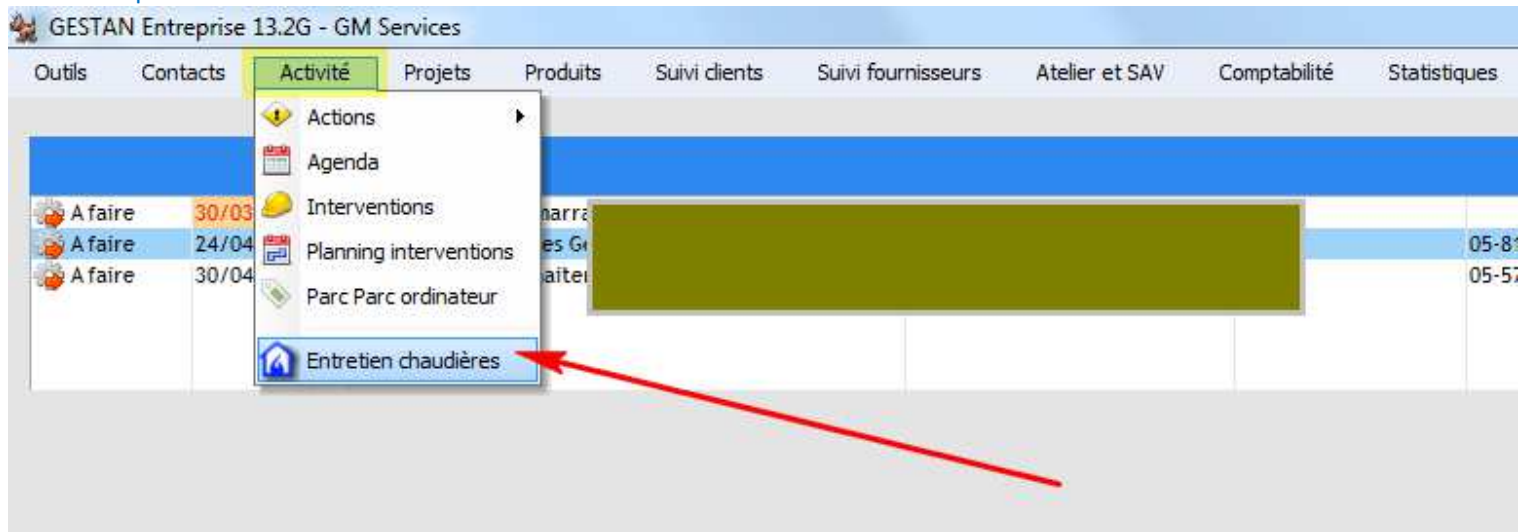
GESTAN Entreprise 13.2G - GM Services

Outils Contacts Activité Projets Produits Suivi clients Suivi fournisseurs Atelier et SAV Comptabilité Statistiques

Actions
Agenda
Interventions
Planning interventions
Parc Parc ordinateur
Entretien chaudières

| | | | |
|---|---|---|---|
| A faire | 30/03 | narra | |
| A faire | 24/04 | es Ge | 05-81 |
| A faire | 30/04 | aite | 05-57 |